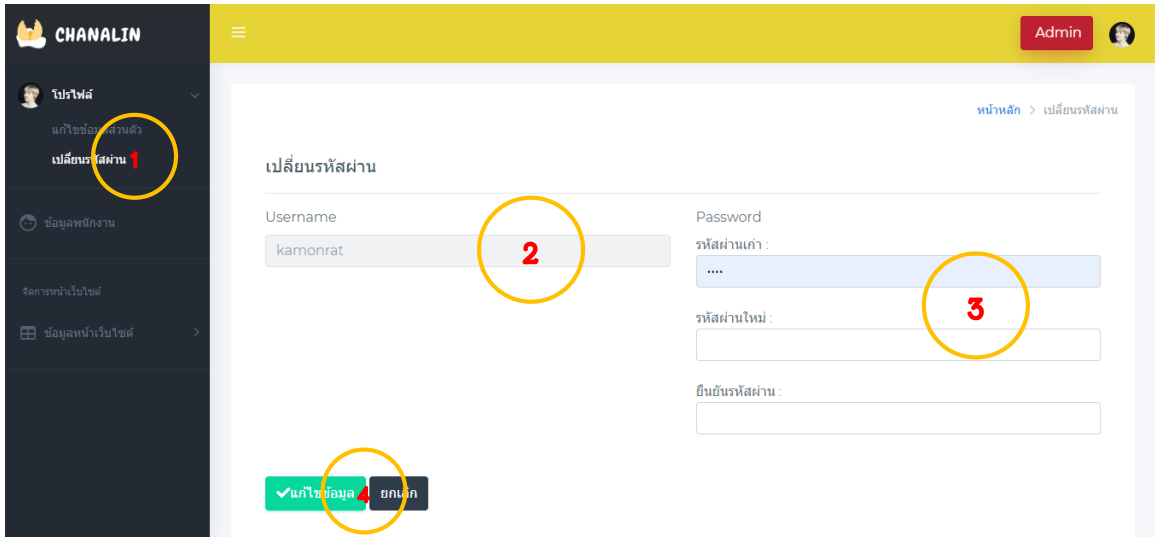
CHANALIN

โปรไฟล์

แก้ไขข้อมูลส่วนตัว

เปลี่ยนรหัสผ่าน 1

ข้อมูลพนักงาน

จัดการหน้าเว็บไซต์

ข้อมูลหน้าเว็บไซต์

Admin

หน้าหลัก > เปลี่ยนรหัสผ่าน

เปลี่ยนรหัสผ่าน

Username

kamonrat

2

Password

รหัสผ่านเก่า :

....

3

รหัสผ่านใหม่ :

ยืนยันรหัสผ่าน :

แก้ไขข้อมูล 4 ยกเลิก